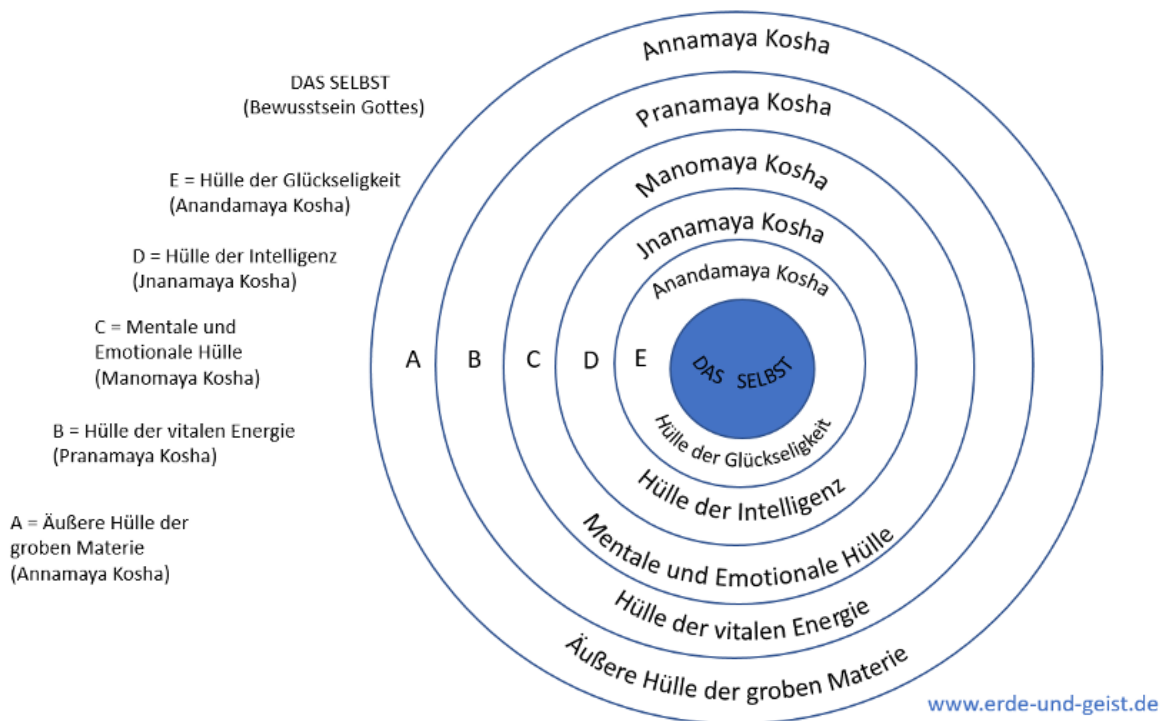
DAS SELBST
(Bewusstsein Gottes)

E = Hülle der Glückseligkeit
(Anandamaya Kosha)

D = Hülle der Intelligenz
(Jnanamaya Kosha)

C = Mentale und Emotionale Hülle
(Manomaya Kosha)

B = Hülle der vitalen Energie
(Pranamaya Kosha)

A = Äußere Hülle der groben Materie
(Annamaya Kosha)

Annamaya Kosha

Pranamaya Kosha

Manomaya Kosha

Jnanamaya Kosha

Anandamaya Kosha

A B C D E

DAS SELBST

Hülle der Glückseligkeit

Hülle der Intelligenz

Mentale und Emotionale Hülle

Hülle der vitalen Energie

Äußere Hülle der groben Materie

www.erde-und-geist.de